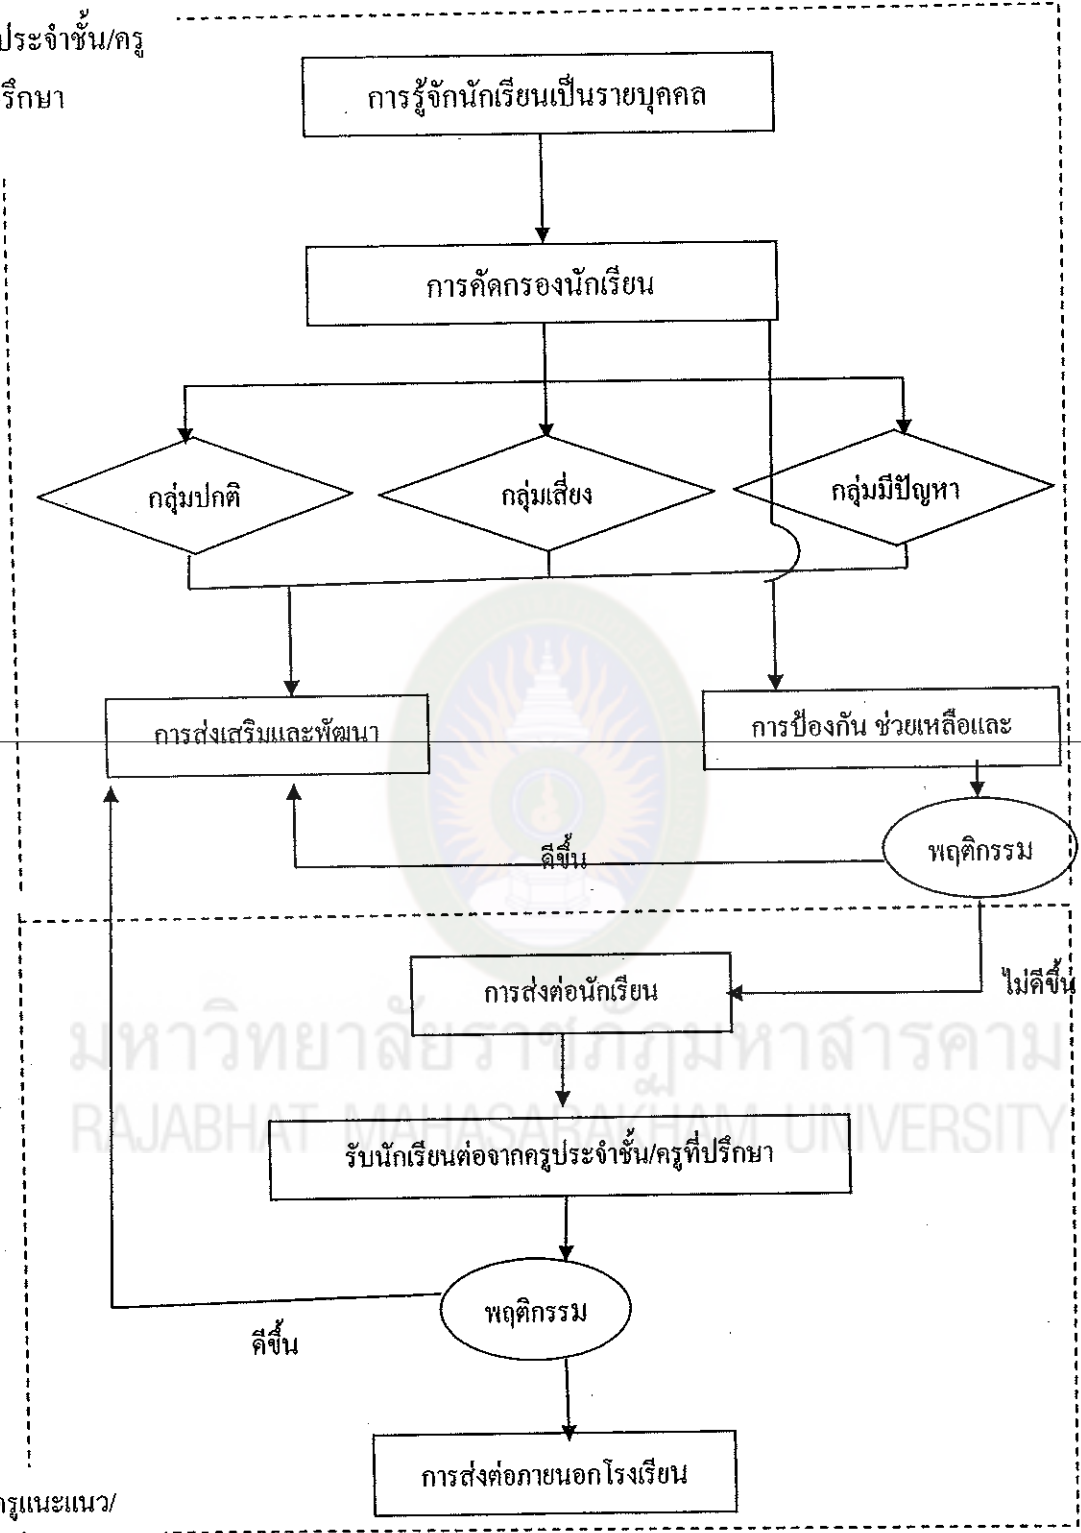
ประจำชั้น/ครู
รึกษา

การรู้จักนักเรียนเป็นรายบุคคล

การคัดกรองนักเรียน

กลุ่มปกติ

กลุ่มเสี่ยง

กลุ่มมีปัญหา

การส่งเสริมและพัฒนา

การป้องกัน ช่วยเหลือและ

พฤติกรรม

ดีขึ้น

ไม่ดีขึ้น

การส่งต่อนักเรียน

มหาวิทยาลัยราชภัฏมหาสารคาม
RAJABHAT MAHASARAKHAM UNIVERSITY

รับนักเรียนต่อจากครูประจำชั้น/ครูที่ปรึกษา

พฤติกรรม

ดีขึ้น

การส่งต่อภายนอกโรงเรียน

ครูแนะแนว/